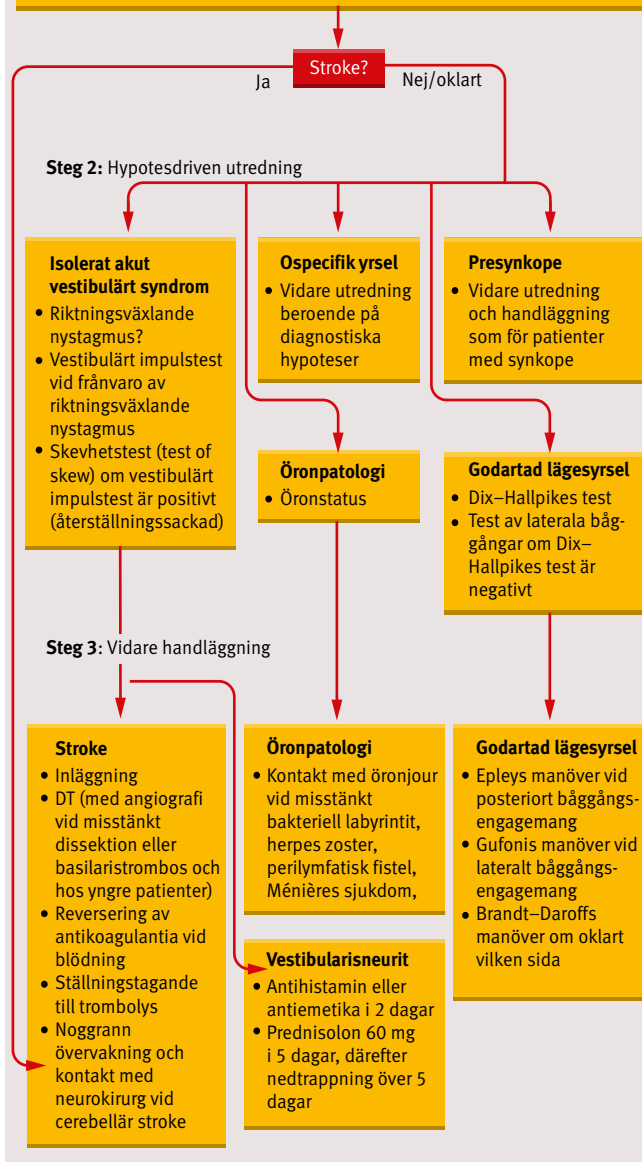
Stroke?

Ja

Nej/oklart

**Steg 2:** Hypotesdriven utredning

**Isolerat akut vestibulärt syndrom**
- Riktningsväxlande nystagmus?
- Vestibulärt impulstest vid frånvaro av riktningsväxlande nystagmus
- Skevhetstest (test of skew) om vestibulärt impulstest är positivt (återställningssackad)

**Ospecifik yrsel**
- Vidare utredning beroende på diagnostiska hypoteser

**Presynkope**
- Vidare utredning och handläggning som för patienter med synkope

**Öronpatologi**
- Öronstatus

**Godartad lägesyrsel**
- Dix–Hallpikes test
- Test av laterala båggångar om Dix–Hallpikes test är negativt

**Steg 3**: Vidare handläggning

**Stroke**
- Inläggning
- DT (med angiografi vid misstänkt dissektion eller basilaristrombos och hos yngre patienter)
- Reversering av antikoagulantia vid blödning
- Ställningstagande till trombolys
- Noggrann övervakning och kontakt med neurokirurg vid cerebellär stroke

**Öronpatologi**
- Kontakt med öronjour vid misstänkt bakteriell labyrintit, herpes zoster, perilymfatisk fistel, Ménières sjukdom,

**Vestibularisneurit**
- Antihistamin eller antiemetika i 2 dagar
- Prednisolon 60 mg i 5 dagar, därefter nedtrappning över 5 dagar

**Godartad lägesyrsel**
- Epleys manöver vid posteriort båggångsengagemang
- Gufonis manöver vid lateralt båggångsengagemang
- Brandt–Daroffs manöver om oklart vilken sida